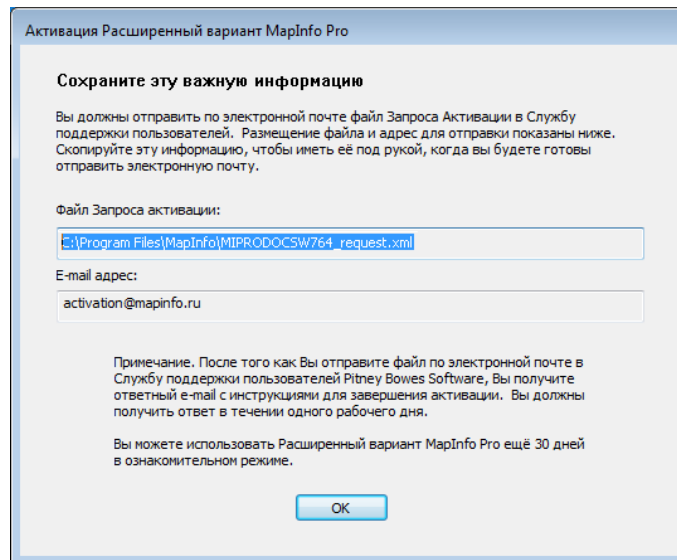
Активация Расширенный вариант MapInfo Pro

Сохраните эту важную информацию

Вы должны отправить по электронной почте файл Запроса Активации в Службу поддержки пользователей. Размещение файла и адрес для отправки показаны ниже. Скопируйте эту информацию, чтобы иметь её под рукой, когда вы будете готовы отправить электронную почту.

Файл Запроса активации:

E:\Program Files\MapInfo\MIPRODOCSW764_request.xml

E-mail адрес:

activation@mapinfo.ru

Примечание. После того как Вы отправите файл по электронной почте в Службу поддержки пользователей Pitney Bowes Software, Вы получите ответный e-mail с инструкциями для завершения активации. Вы должны получить ответ в течении одного рабочего дня.

Вы можете использовать Расширенный вариант MapInfo Pro ещё 30 дней в ознакомительном режиме.

OK